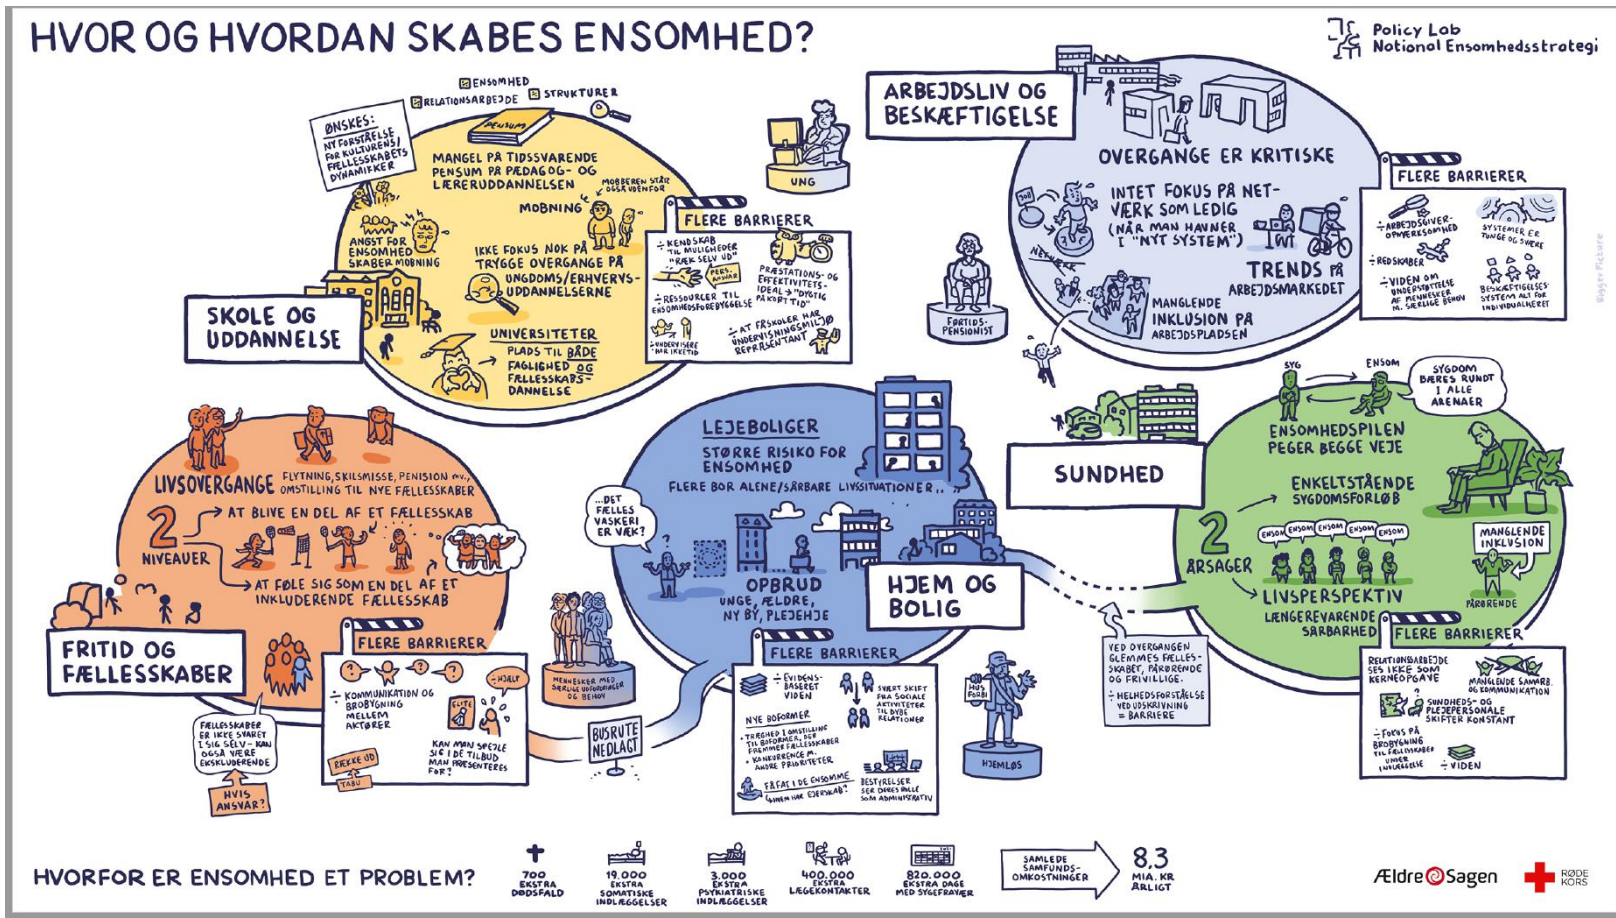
HVOR OG HVORDAN SKABES ENSOMHED?

Policy Lab
National Ensomhedsstrategi

ENSOMHED
RELATIONSARBEJDE
STRUKTURER

ØNSKES:
NY FORSTÅELSE FOR KULTURENS/ FÆLLESSKABETS DYNAMIKKER

PENSUM

MANGEL PÅ TIDSSVARENDE PENSUM PÅ PÆDAGOG- OG LÆRERUDDANNELSEN

MOBBEREN STÅR OGSÅ UDENFOR

MOBNING

ANGST FOR ENSOMHED SKABER MOBNING

IKKE FOKUS NOK PÅ TRYGGE OVERGANGE PÅ UNGDOMS/ERHVERVS-UDDANNELSERNE

UNIVERSITETER
PLADS TIL BÅDE FAGLIGHED OG FÆLLESSKABS-DANNELSE

SKOLE OG UDDANNELSE

UNG

FLERE BARRIERER
÷ KENDSKAB TIL MULIGHEDER "RÆK SELV UD"
PERS. ANSVAR
PRÆSTATIONS- OG EFFEKTIVITETS-IDEAL → "DYDTIG PÅ KORT TID"
÷ RESSOURCER TIL ENSOMHEDSFOREBYGGELSE
÷ AT FRISKOLER HAR UNDERVISNINGSMILJØ REPRÆSENTANT
UNDERVISERE HAR IKKE TID

ARBEJDSLIV OG BESKÆFTIGELSE

OVERGANGE ER KRITISKE

INTET FOKUS PÅ NETVÆRK SOM LEDIG (NÅR MAN HAVNER I "NYT SYSTEM")

JOB

NETVÆRK

TRENDS PÅ ARBEJDSMARKEDET

MANGLENDE INKLUSION PÅ ARBEJDSPLADSEN

FØRTIDS-PENSIONIST

FLERE BARRIERER
÷ ARBEJDSGIVER-OPMÆRKSOMHED
SYSTEMER ER TUNGE OG SVÆRE
÷ REDSKABER
÷ VIDEN OM UNDERSTØTTELSE AF MENNESKER M. SÆRLIGE BEHOV
BESKÆFTIGELSES-SYSTEM ALT FOR INDIVIDUALISERET

LIVSOVERGANGE
FLYTNING, SKILSMISSE, PENSION mv., OMSTILLING TIL NYE FÆLLESSKABER

2 NIVEAUER
AT BLIVE EN DEL AF ET FÆLLESSKAB
AT FØLE SIG SOM EN DEL AF ET INKLUDERENDE FÆLLESSKAB

FRITID OG FÆLLESSKABER

FLERE BARRIERER
÷ KOMMUNIKATION OG BROBYGNING MELLEM AKTØRER
HJÆLP
ELITE
KAN MAN SPEJLE SIG I DE TILBUD MAN PRÆSENTERES FOR?
RÆKKE UD
TABU

FÆLLESSKABER ER IKKE SVARET I SIG SELV - KAN OGSÅ VÆRE EKSKLUDERENDE

HVIS ANSVAR?

...DET FÆLLES VASKERI ER VÆK?

LEJEBOLIGER
STØRRE RISIKO FOR ENSOMHED
FLERE BOR ALENE/SÅRBARE LIVSSITUATIONER...

OPBRUD
UNGE, ÆLDRE, NY BY, PLEJEHJEM

HJEM OG BOLIG

MENNESKER MED SÆRLIGE UDFORDRINGER OG BEHOV

BUSRUTE NEDLAGT

FLERE BARRIERER
÷ EVIDENS-BASERET VIDEN
SVÆRT SKIFT FRA SOCIALE AKTIVITETER TIL DYBE RELATIONER
NYE BOFORMER
TRÆGHED I OMSTILLING TIL BOFORMER, DER FREMMER FÆLLESSKABER
KONKURRENCE M. ANDRE PRIORITETER
FÅ FAT I DE ENSOMME (HVEM HAR EJERSKAB?)
BESTYRELSER SER DERES ROLLE SOM ADMINISTRATIV

HUS FORBI

HJEMLØS

VED OVERGANGEN GLEMMES FÆLLES-SKABET, PÅRØRENDE OG FRIVILLIGE.
÷ HELHEDSFORSTÅELSE VED UDSKRIVNING = BARRIERE

SUNDHED

SYG
ENSOM
SYGDOM BÆRES RUNDT I ALLE ARENAER

ENSOMHEDSPILEN PEGER BEGGE VEJE

ENKELTSTÅENDE SYGDOMSFORLØB

2 ÅRSAGER
ENSOM ENSOM ENSOM ENSOM ENSOM

LIVSPERSPEKTIV
LÆNGEREVARENDE SÅRBARHED

MANGLENDE INKLUSION
PÅRØRENDE

FLERE BARRIERER
RELATIONSARBEJDE SES IKKE SOM KERNEOPGAVE
MANGLENDE SAMARB. OG KOMMUNIKATION
SUNDHEDS- OG PLEJEPERSONALE SKIFTER KONSTANT
÷ FOKUS PÅ BROBYGNING TIL FÆLLESSKABER UNDER INDLÆGGELSE
÷ VIDEN

HVORFOR ER ENSOMHED ET PROBLEM?

700 EKSTRA DØDSFALD
19.000 EKSTRA SOMATISKE INDLÆGGELSER
3.000 EKSTRA PSYKIATRISKE INDLÆGGELSER
400.000 EKSTRA LÆGEKONTAKTER
820.000 EKSTRA DAGE MED SYGEFRAVÆR
SAMLEDE SAMFUNDS-OMKOSTNINGER
8,3 MIA. KR ÅRLIGT

Ældre Sagen
RØDE KORS
Bigger Picture